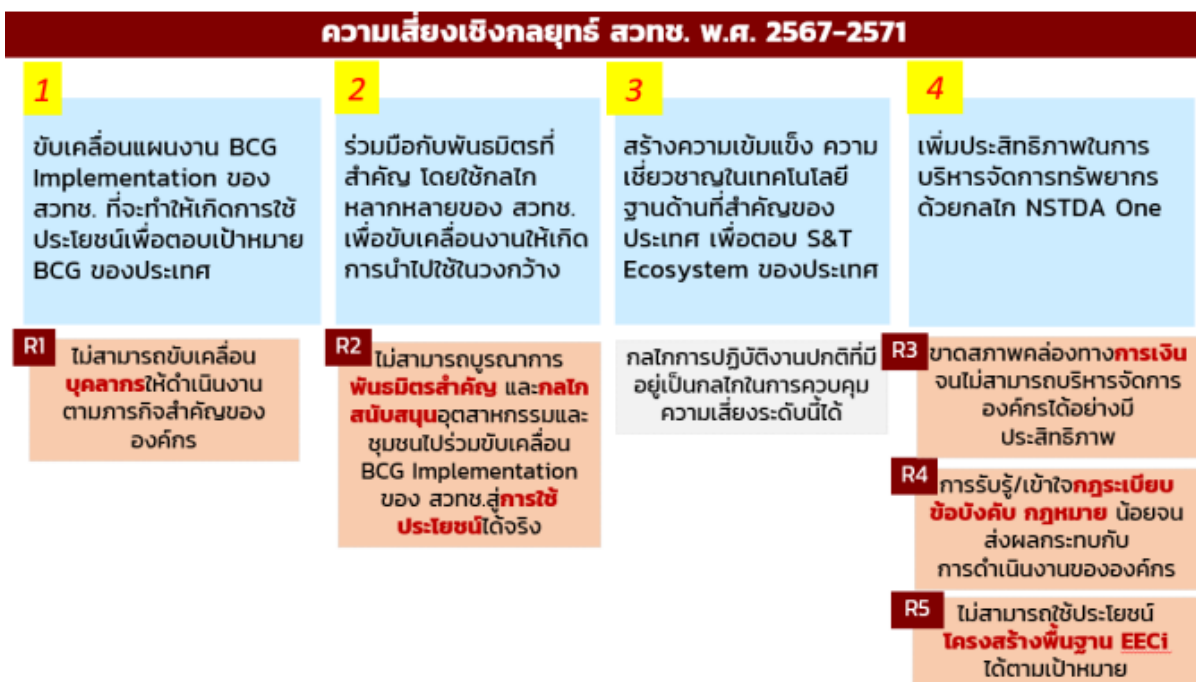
ความเสี่ยงเชิงกลยุทธ์ สวทช. พ.ศ. 2567-2571

1

ขับเคลื่อนแผนงาน BCG Implementation ของ สวทช. ที่จะทำให้เกิดการใช้ประโยชน์เพื่อตอบเป้าหมาย BCG ของประเทศ

R1 ไม่สามารถขับเคลื่อน บุคลากรให้ดำเนินงานตามภารกิจสำคัญขององค์กร

2

ร่วมมือกับพันธมิตรที่สำคัญ โดยใช้กลไกหลากหลายของ สวทช. เพื่อขับเคลื่อนงานให้เกิดการนำไปใช้ในวงกว้าง

R2 ไม่สามารถบูรณาการ พันธมิตรสำคัญ และกลไกสนับสนุนอุตสาหกรรมและชุมชนไปร่วมขับเคลื่อน BCG Implementation ของ สวทช.สู่การใช้ประโยชน์ได้จริง

3

สร้างความเข้มแข็ง ความเชี่ยวชาญในเทคโนโลยีฐานด้านที่สำคัญของประเทศ เพื่อตอบ S&T Ecosystem ของประเทศ

กลไกการปฏิบัติงานปกติที่มีอยู่เป็นกลไกในการควบคุมความเสี่ยงระดับนี้ได้

4

เพิ่มประสิทธิภาพในการบริหารจัดการทรัพยากรด้วยกลไก NSTDA One

R3 ขาดสภาพคล่องทางการเงิน จนไม่สามารถบริหารจัดการองค์กรได้อย่างมีประสิทธิภาพ

R4 การรับรู้/เข้าใจกฎระเบียบ ข้อบังคับ กฎหมาย น้อยจนส่งผลกระทบกับการดำเนินงานขององค์กร

R5 ไม่สามารถใช้ประโยชน์ โครงสร้างพื้นฐาน EECi ได้ตามเป้าหมาย